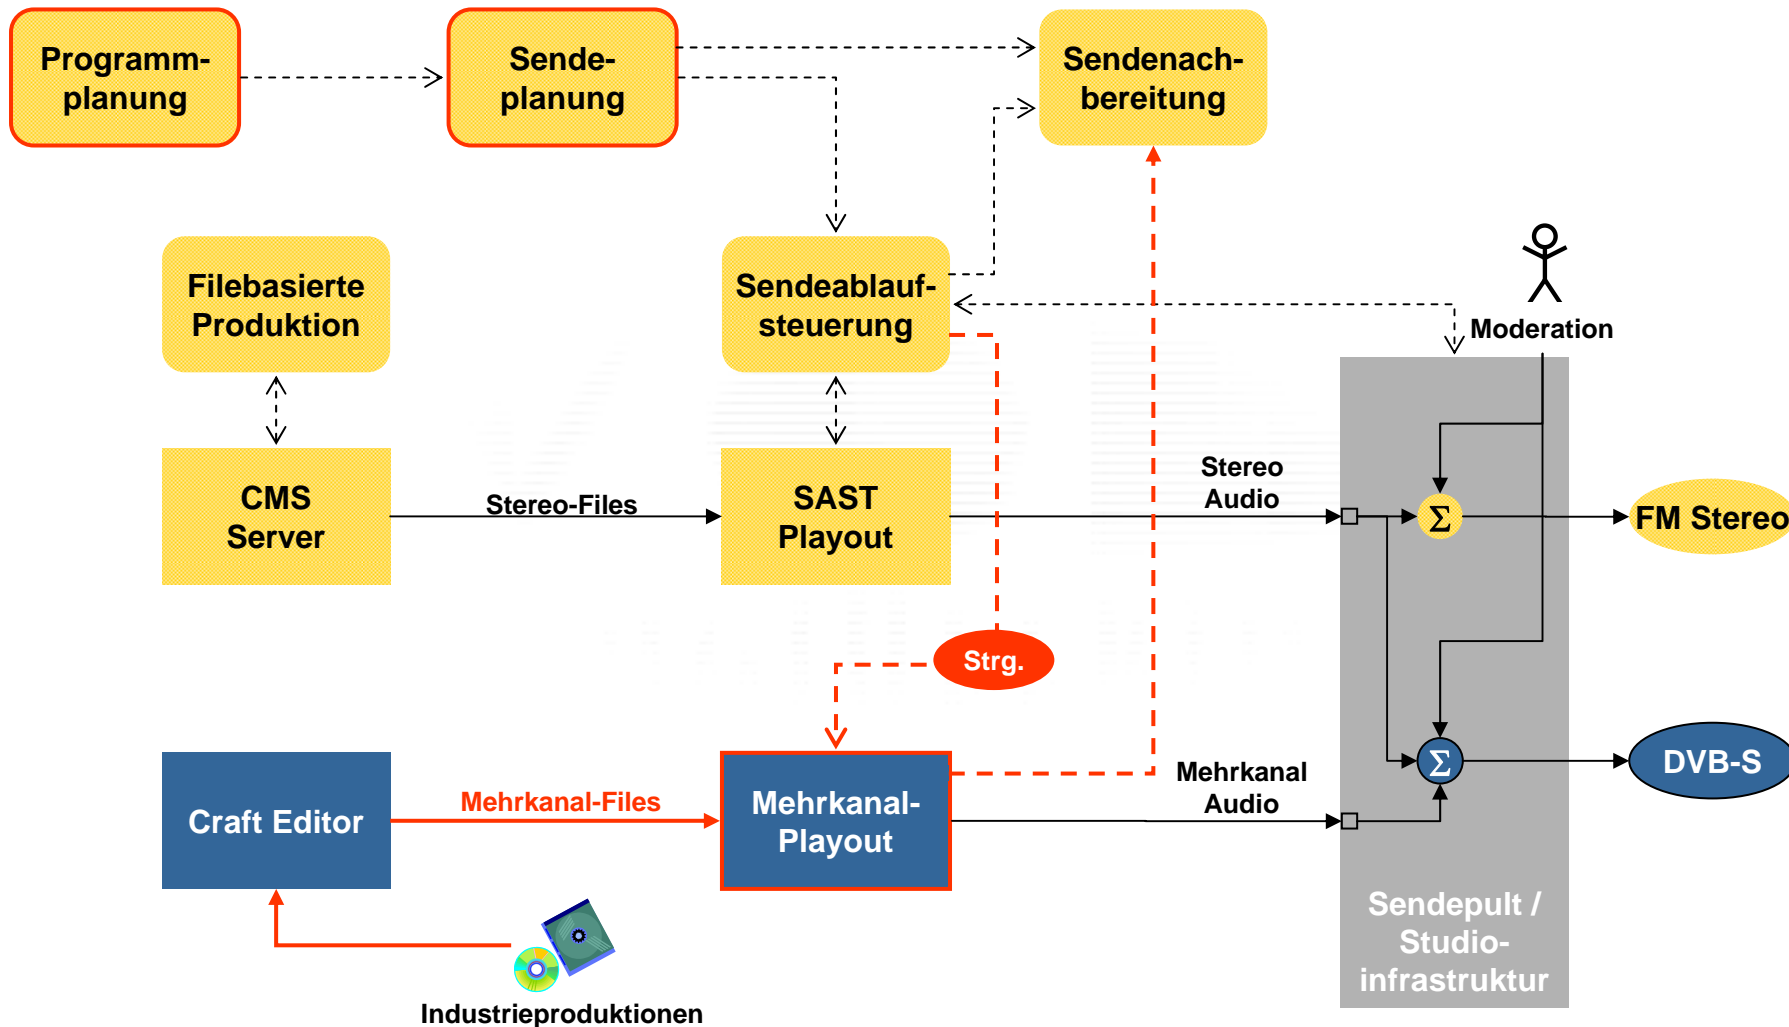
Programmplanung

Sendeplanung

Sendenachbereitung

Filebasierte Produktion

Sendeablaufsteuerung

Moderation

CMS Server

Stereo-Files

SAST Playout

Stereo Audio

$\Sigma$

FM Stereo

Strg.

Craft Editor

Mehrkanal-Files

Mehrkanal-Playout

Mehrkanal Audio

$\Sigma$

DVB-S

Sendepult / Studioinfrastruktur

Industrieproduktionen